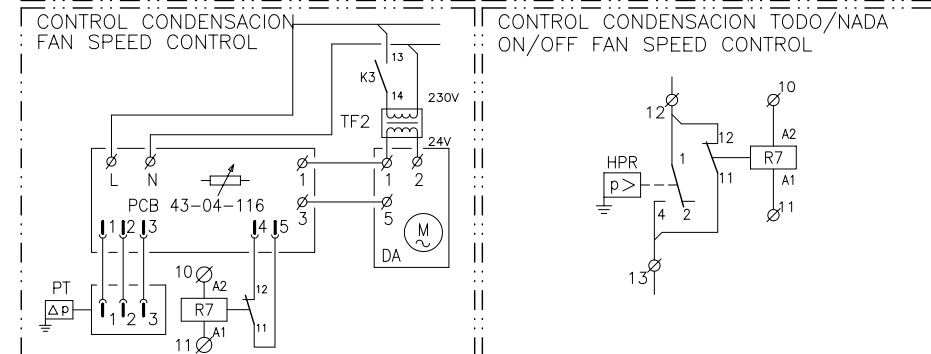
CONTROL CONDENSACION
FAN SPEED CONTROL

13
K3
14
230V
TF2
24V
L
N
1
1
2
PCB 43-04-116
3
5
M
DA
1 2 3
4 5
PT
Δp
1 2 3
10
A2
R7
A1
11
12
11

CONTROL CONDENSACION TODO/NADA
ON/OFF FAN SPEED CONTROL

10
12
A2
12
1
R7
HPR
11
A1
p>
2
11
4
13